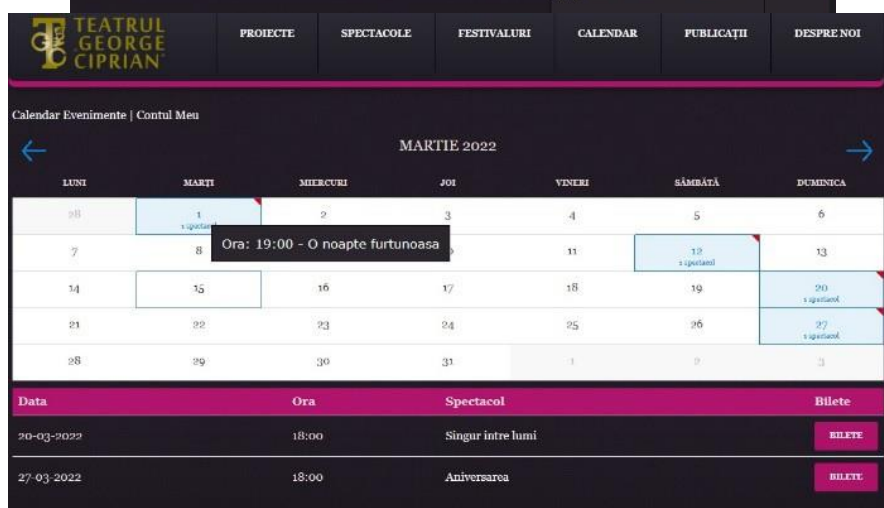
TEATRUL GEORGE CIPRIAN

PROIECTE | SPECTACOLE | FESTIVALURI | CALENDAR | PUBLICAȚII | DESPRE NOI

Calendar Evenimente | Contul Meu

MARTIE 2022

| LUNI | MARȚI | MIERCURI | JOI | VINERI | SÂMBĂTĂ | DUMINICA |
|---|---|---|---|---|---|---|
| 28 | 1 1 spectacol | 2 | 3 | 4 | 5 | 6 |
| 7 | 8 | | | 11 | 12 1 spectacol | 13 |
| 14 | 15 | 16 | 17 | 18 | 19 | 20 1 spectacol |
| 21 | 22 | 23 | 24 | 25 | 26 | 27 1 spectacol |
| 28 | 29 | 30 | 31 | 1 | 2 | 3 |

Ora: 19:00 - O noapte furtunoasa

| Data | Ora | Spectacol | Bilete |
|---|---|---|---|
| 20-03-2022 | 18:00 | Singur intre lumi | BILETE |
| 27-03-2022 | 18:00 | Aniversarea | BILETE |